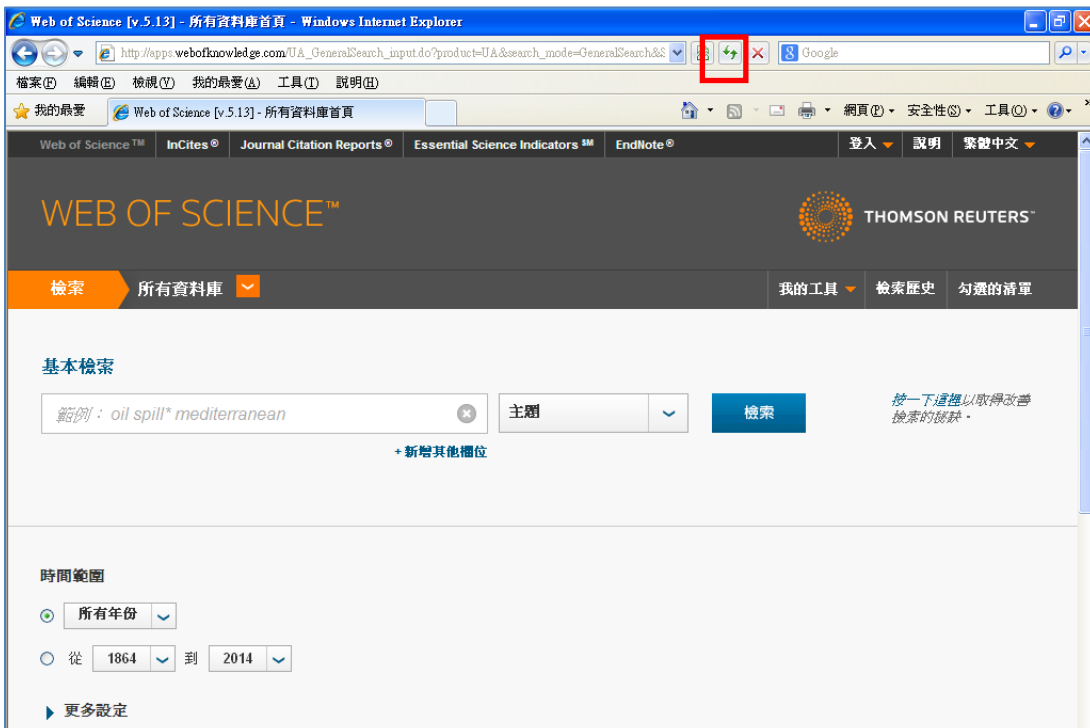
Web of Science [v.5.13] - 所有資料庫首頁 - Windows Internet Explorer

http://apps.webofknowledge.com/UA_GeneralSearch_input.do?product=UA&search_mode=GeneralSearch&S

Google

檔案(F) 編輯(E) 檢視(V) 我的最愛(A) 工具(T) 說明(H)

我的最愛 Web of Science [v.5.13] - 所有資料庫首頁

網頁(P) 安全性(S) 工具(O)

Web of Science™ InCites® Journal Citation Reports® Essential Science Indicators℠ EndNote® 登入 說明 繁體中文

WEB OF SCIENCE™

THOMSON REUTERS™

檢索 所有資料庫 我的工具 檢索歷史 勾選的清單

基本檢索

範例： oil spill* mediterranean

主題

檢索

按一下這裡以取得改善檢索的訣竅。

+新增其他欄位

時間範圍

所有年份

從 1864 到 2014

更多設定